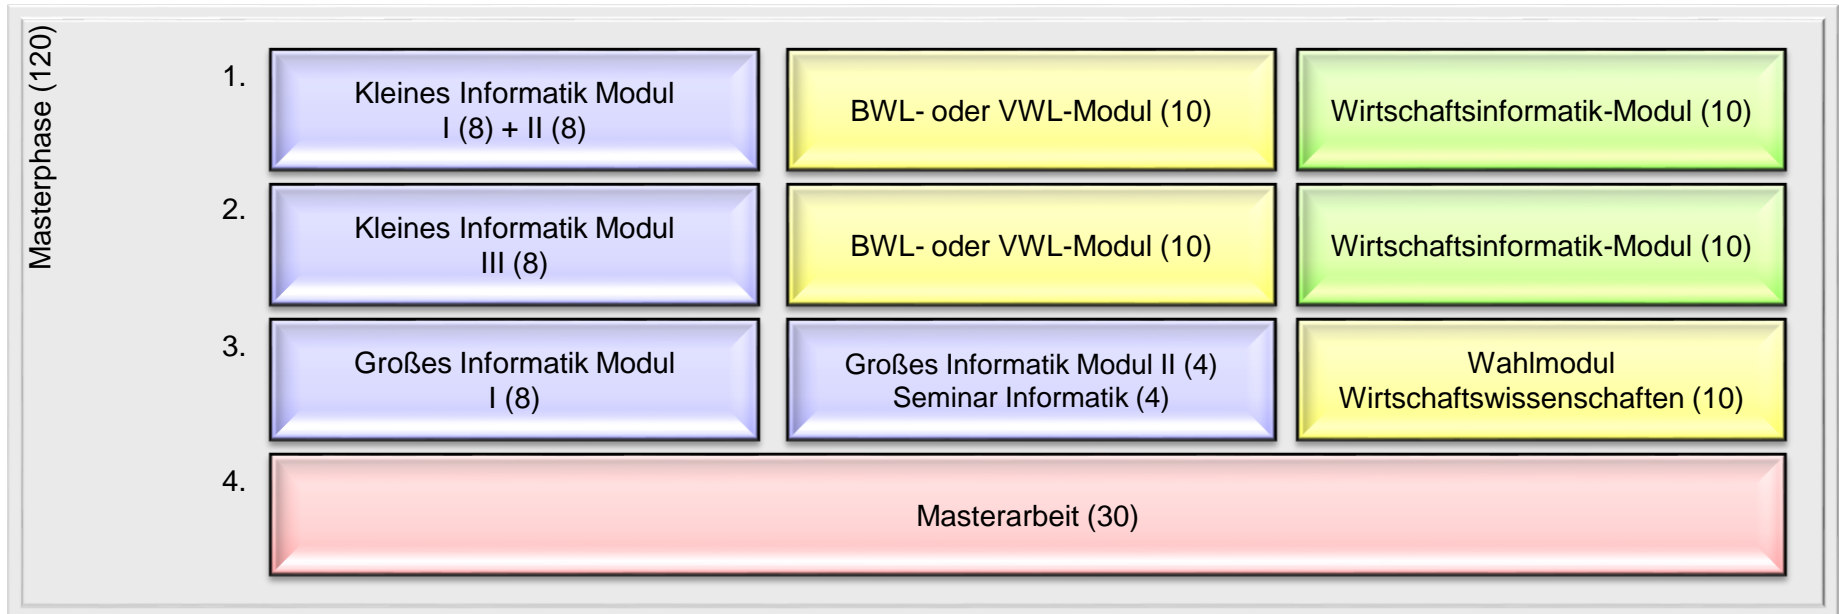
Masterphase (120)

1.

Kleines Informatik Modul I (8) + II (8)

BWL- oder VWL-Modul (10)

Wirtschaftsinformatik-Modul (10)

2.

Kleines Informatik Modul III (8)

BWL- oder VWL-Modul (10)

Wirtschaftsinformatik-Modul (10)

3.

Großes Informatik Modul I (8)

Großes Informatik Modul II (4)
Seminar Informatik (4)

Wahlmodul Wirtschaftswissenschaften (10)

4.

Masterarbeit (30)